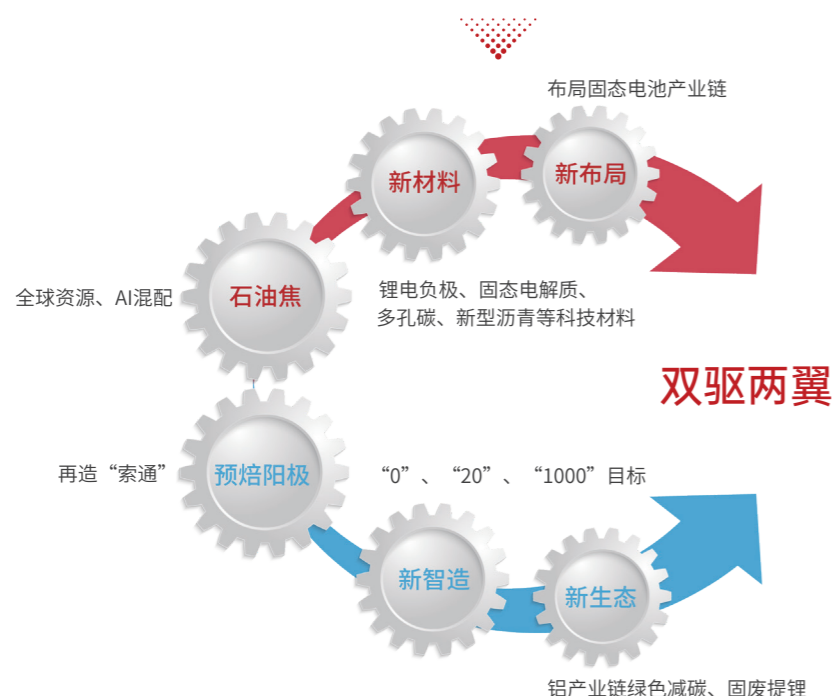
布局固态电池产业链

新材料

新布局

全球资源、AI混配

石油焦

锂电负极、固态电解质、多孔碳、新型沥青等科技材料

双驱两翼

再造“索通”

预焙阳极

“0”、“20”、“1000”目标

新智造

新生态

铝产业链绿色减碳、固废提锂